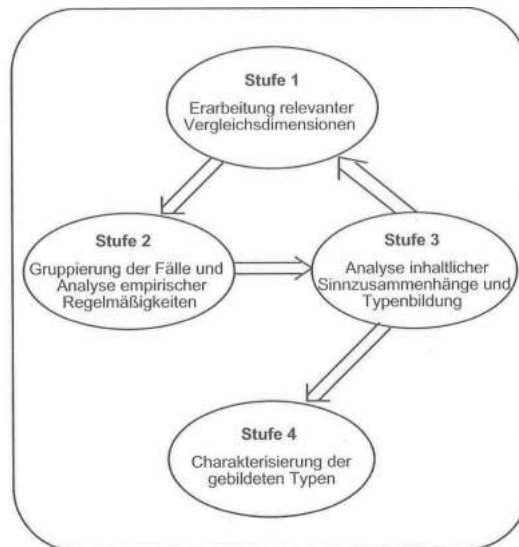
Stufe 1
Erarbeitung relevanter Vergleichsdimensionen

Stufe 2
Gruppierung der Fälle und Analyse empirischer Regelmäßigkeiten

Stufe 3
Analyse inhaltlicher Sinnzusammenhänge und Typenbildung

Stufe 4
Charakterisierung der gebildeten Typen